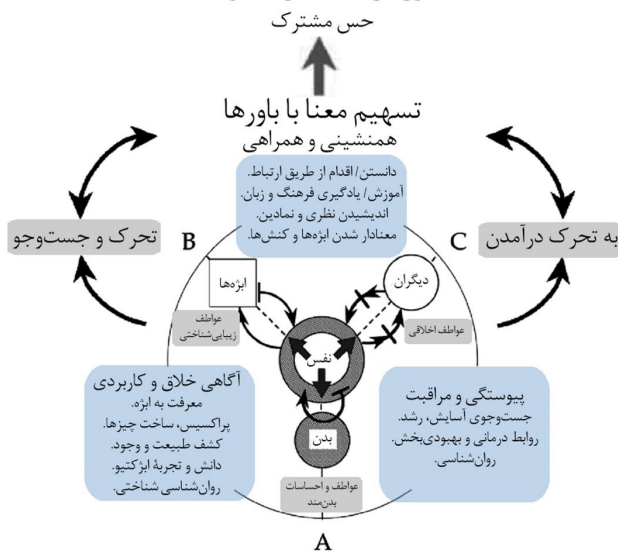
حس مشترک

تسهیم معنا با باورها
همنشینی و همراهی

دانستن/ اقدام از طریق ارتباط.
آموزش/ یادگیری فرهنگ و زبان.
اندیشیدن نظری و نمادین.
معنادار شدن ابزها و کنش‌ها.

B

C

تحرک و جست‌وجو

به تحرک درآمدن

ابزها

دیگران

عواطف زیبایی‌شناختی

عواطف اخلاقی

نفس

بدن

آگاهی خلاق و کاربردی
معرفت به ابزه.
پراکسیس، ساخت چیزها.
کشف طبیعت و وجود.
دانش و تجربهٔ ابژکتیو.
روان‌شناسی شناختی.

پیوستگی و مراقبت
جست‌وجوی آسایش، رشد.
روابط درمانی و بهبودی‌بخش.
روان‌شناسی.

عواطف و احساسات بدن‌مند

A